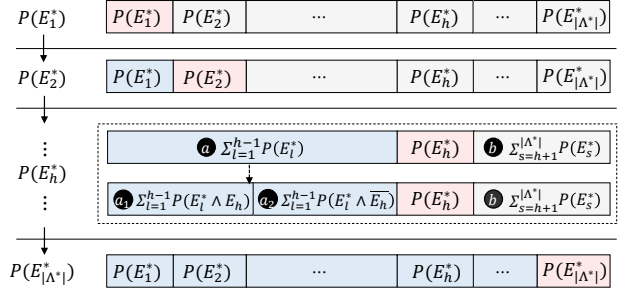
$P(E_1^*)$ | $P(E_1^*)$ | $P(E_2^*)$ | $\cdots$ | $P(E_h^*)$ | $\cdots$ | $P(E_{|\Lambda^*|}^*)$

$P(E_2^*)$ | $P(E_1^*)$ | $P(E_2^*)$ | $\cdots$ | $P(E_h^*)$ | $\cdots$ | $P(E_{|\Lambda^*|}^*)$

$\vdots$
$P(E_h^*)$
$\vdots$

a $\Sigma_{l=1}^{h-1} P(E_l^*)$ | $P(E_h^*)$ | b $\Sigma_{s=h+1}^{|\Lambda^*|} P(E_s^*)$

$a_1$ $\Sigma_{l=1}^{h-1} P(E_l^* \wedge E_h)$ | $a_2$ $\Sigma_{l=1}^{h-1} P(E_l^* \wedge \overline{E_h})$ | $P(E_h^*)$ | b $\Sigma_{s=h+1}^{|\Lambda^*|} P(E_s^*)$

$P(E_{|\Lambda^*|}^*)$ | $P(E_1^*)$ | $P(E_2^*)$ | $\cdots$ | $P(E_h^*)$ | $\cdots$ | $P(E_{|\Lambda^*|}^*)$